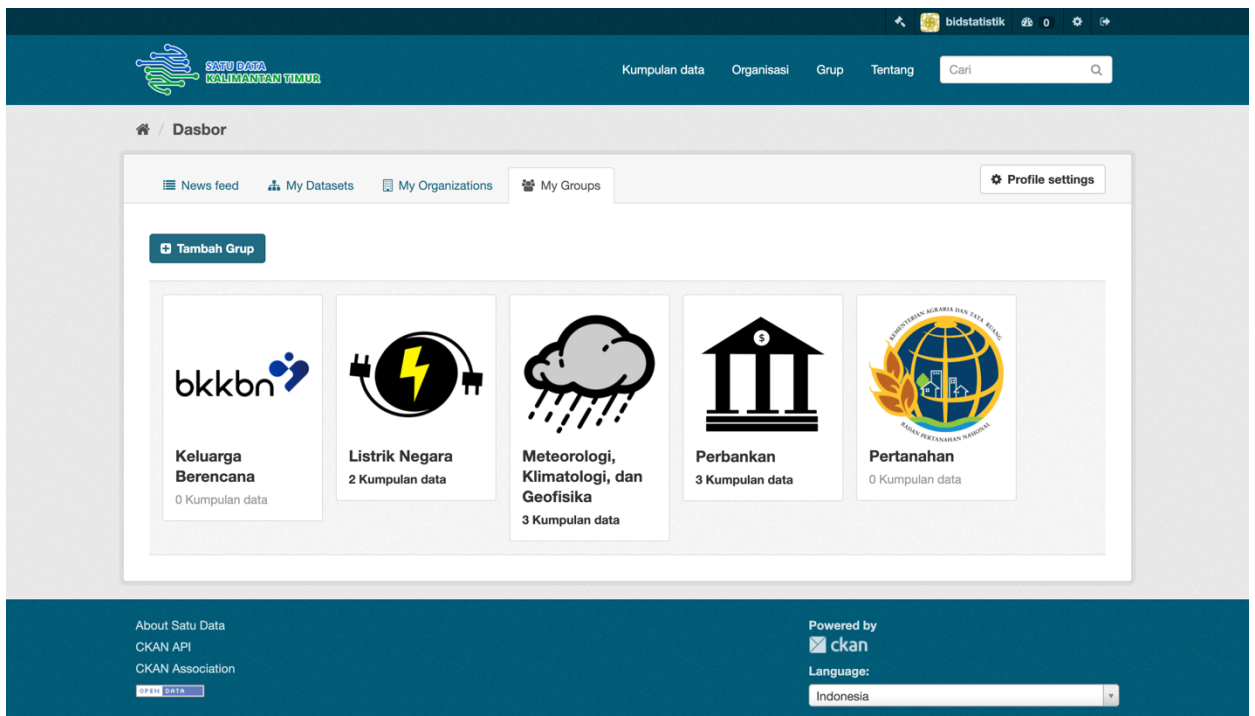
bidstatistik 0

SATU DATA KALIMANTAN TIMUR

Kumpulan data Organisasi Grup Tentang Cari

Dasbor

News feed My Datasets My Organizations My Groups

Profile settings

Tambah Grup

bkkbn

Keluarga Berencana
0 Kumpulan data

Listrik Negara
2 Kumpulan data

Meteorologi, Klimatologi, dan Geofisika
3 Kumpulan data

Perbankan
3 Kumpulan data

KEMENTERIAN AGRARIA DAN TATA RUANG
BADAN PERTANAHAN NASIONAL

Pertanahan
0 Kumpulan data

About Satu Data
CKAN API
CKAN Association
OPEN DATA

Powered by
ckan

Language:
Indonesia